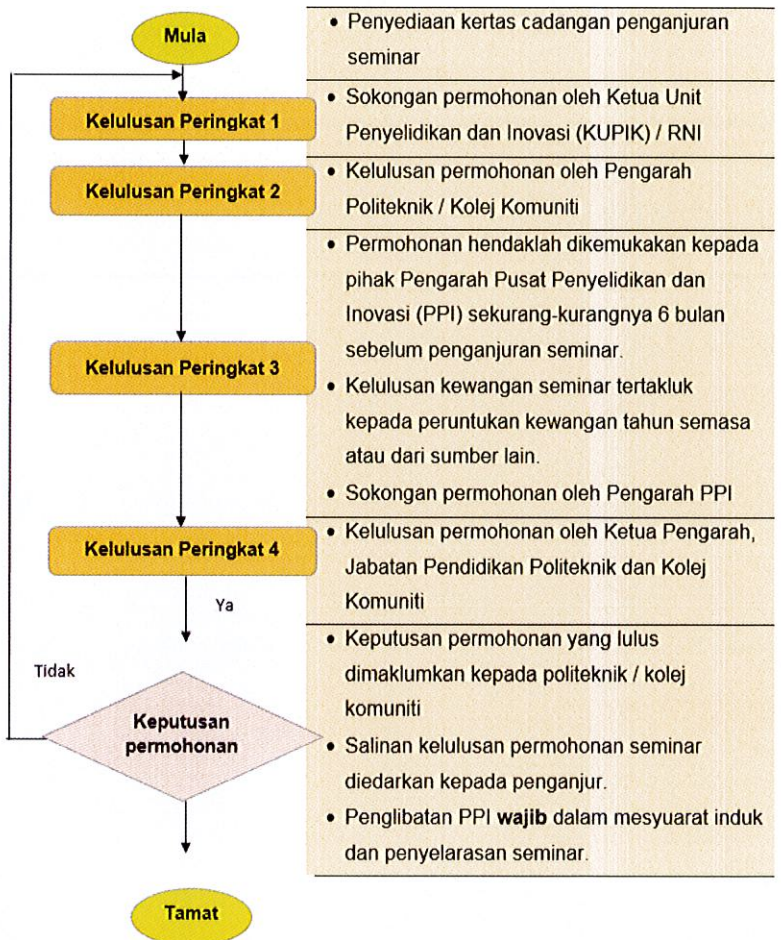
Mula

• Penyediaan kertas cadangan penganjuran seminar

Kelulusan Peringkat 1

• Sokongan permohonan oleh Ketua Unit Penyelidikan dan Inovasi (KUPIK) / RNI

Kelulusan Peringkat 2

• Kelulusan permohonan oleh Pengarah Politeknik / Kolej Komuniti

Kelulusan Peringkat 3

• Permohonan hendaklah dikemukakan kepada pihak Pengarah Pusat Penyelidikan dan Inovasi (PPI) sekurang-kurangnya 6 bulan sebelum penganjuran seminar.
• Kelulusan kewangan seminar tertakluk kepada peruntukan kewangan tahun semasa atau dari sumber lain.
• Sokongan permohonan oleh Pengarah PPI

Kelulusan Peringkat 4

• Kelulusan permohonan oleh Ketua Pengarah, Jabatan Pendidikan Politeknik dan Kolej Komuniti

Ya

Tidak

Keputusan permohonan

• Keputusan permohonan yang lulus dimaklumkan kepada politeknik / kolej komuniti
• Salinan kelulusan permohonan seminar diedarkan kepada penganjur.
• Penglibatan PPI **wajib** dalam mesyuarat induk dan penyelarasan seminar.

Tamat